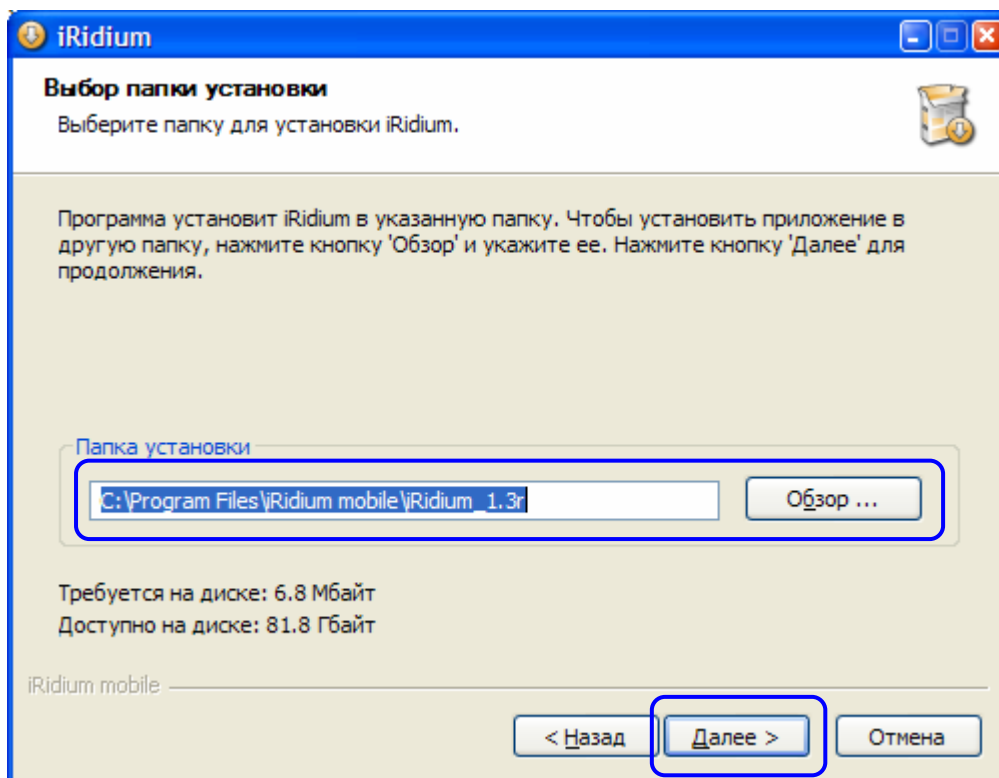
iRidium

Выбор папки установки
Выберите папку для установки iRidium.

Программа установит iRidium в указанную папку. Чтобы установить приложение в другую папку, нажмите кнопку 'Обзор' и укажите ее. Нажмите кнопку 'Далее' для продолжения.

Папка установки
C:\Program Files\iRidium mobile\iRidium_1.3r
Обзор ...

Требуется на диске: 6.8 Мбайт
Доступно на диске: 81.8 Гбайт

iRidium mobile
< Назад
Далее >
Отмена